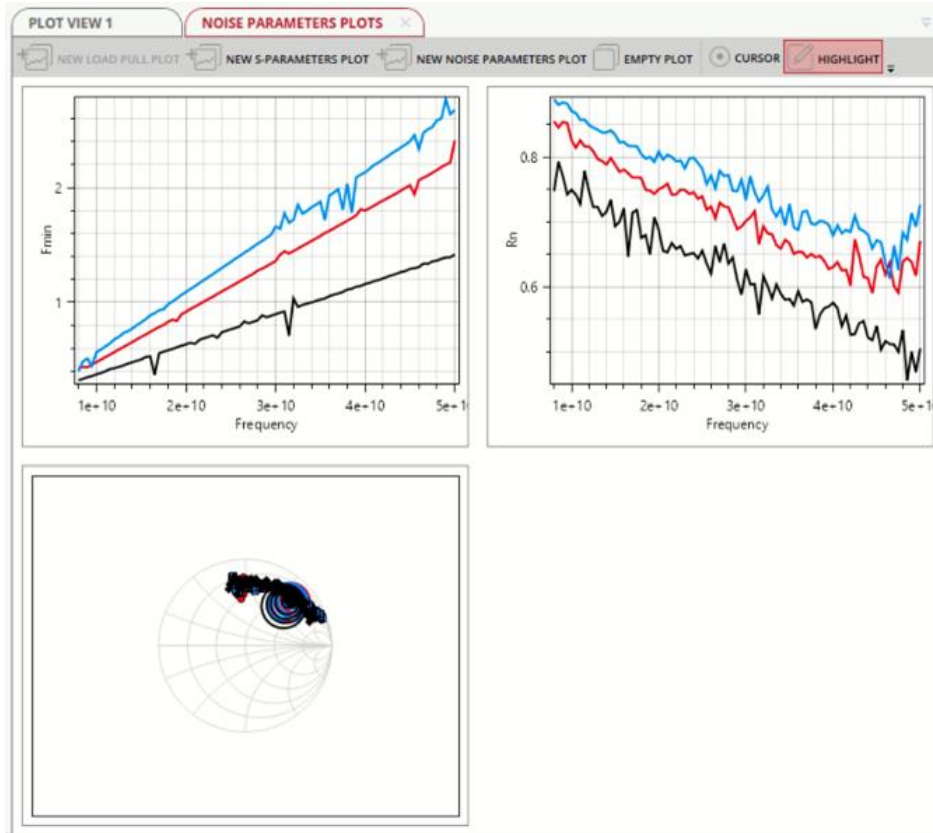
PLOT VIEW 1
NOISE PARAMETERS PLOTS ×

NEW LOAD PULL PLOT
NEW S-PARAMETERS PLOT
NEW NOISE PARAMETERS PLOT
EMPTY PLOT
CURSOR
HIGHLIGHT

Fmin
2
1
1e+10
2e+10
3e+10
4e+10
5e+1
Frequency

Rn
0.8
0.6
1e+10
2e+10
3e+10
4e+10
5e+1
Frequency